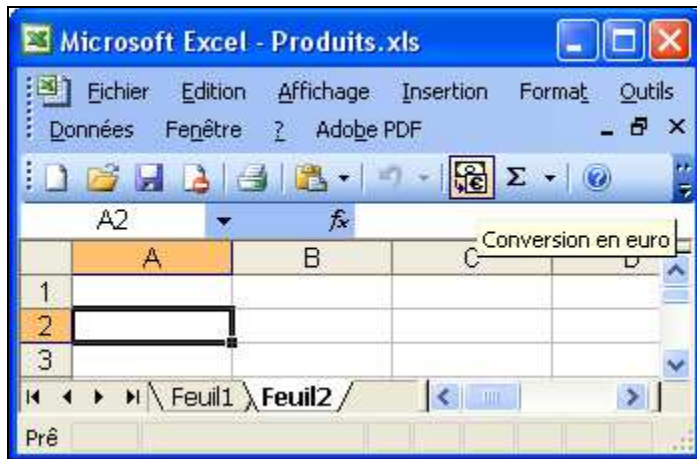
Microsoft Excel - Produits.xls

Fichier Edition Affichage Insertion Format Outils Données Fenêtre ? Adobe PDF

A2 $f_x$

Conversion en euro

| | A | B | C | D |
|---|---|---|---|---|
| 1 | | | | |
| 2 | | | | |
| 3 | | | | |

Feuil1 Feuil2

Prê